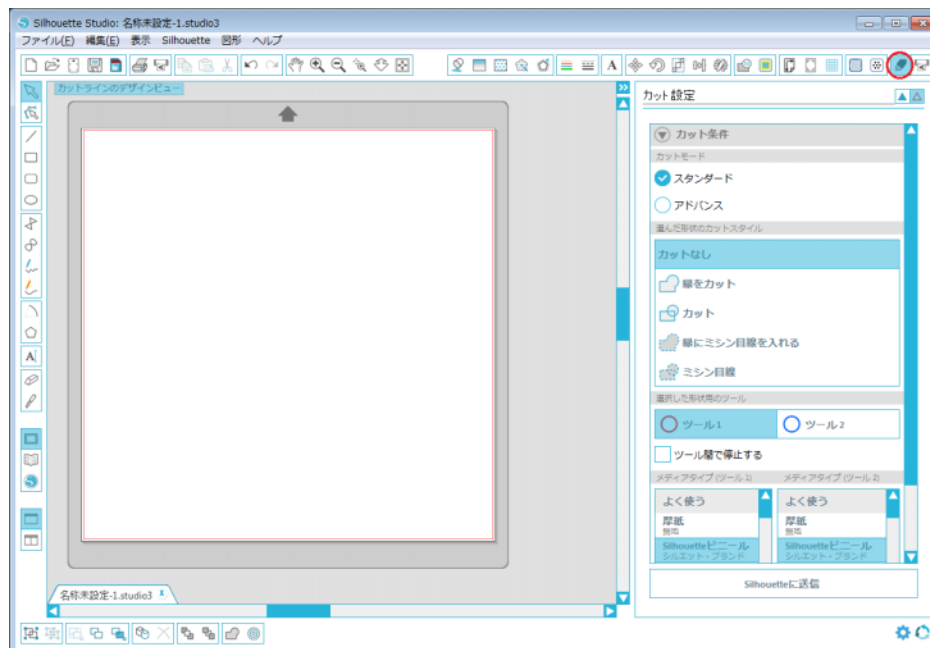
Silhouette Studio: 名称未設定-1.studio3

ファイル(F) 編集(E) 表示 Silhouette 図形 ヘルプ

カットラインのデザインビュー

カット設定

カット条件

カットモード

スタンダード

アドバンス

選んだ形状のカットスタイル

カットなし

線をカット

カット

線にミシン目線を入れる

ミシン目線

選択した形状用のツール

ツール1

ツール2

ツール間で停止する

メディアタイプ (ツール1)

メディアタイプ (ツール2)

よく使う

厚紙
無地

Silhouetteビニール
シルエット・ブランド

よく使う

厚紙
無地

Silhouetteビニール
シルエット・ブランド

Silhouetteに送信

名称未設定-1.studio3